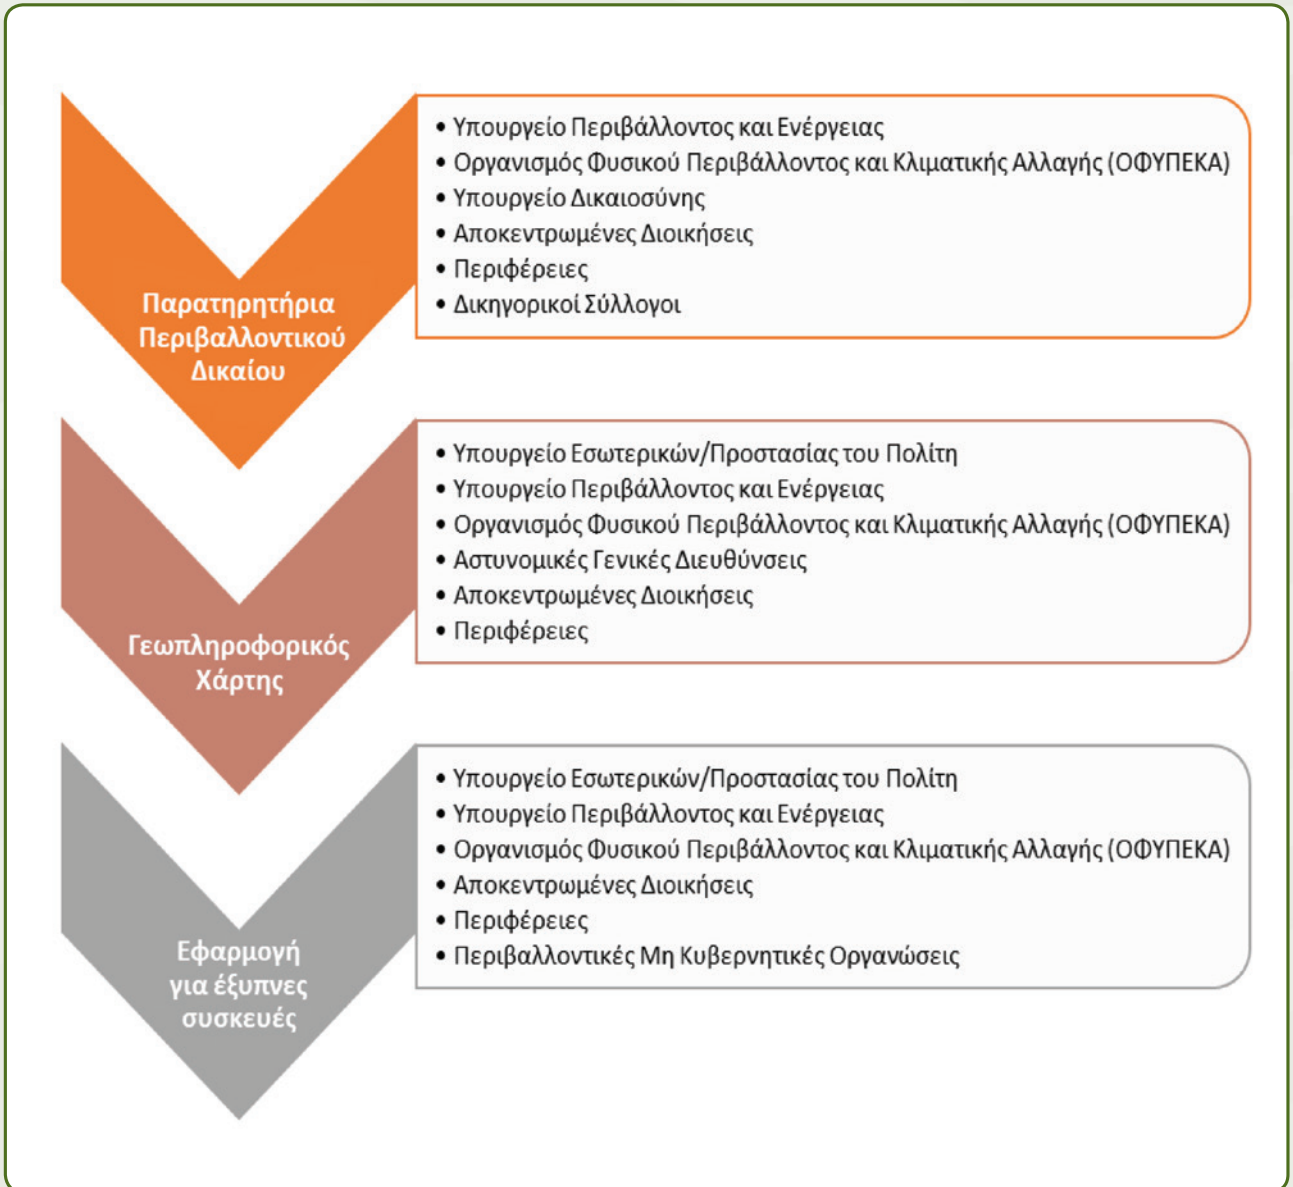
Παρατηρητήρια Περιβαλλοντικού Δικαίου

• Υπουργείο Περιβάλλοντος και Ενέργειας
• Οργανισμός Φυσικού Περιβάλλοντος και Κλιματικής Αλλαγής (ΟΦΥΠΕΚΑ)
• Υπουργείο Δικαιοσύνης
• Αποκεντρωμένες Διοικήσεις
• Περιφέρειες
• Δικηγορικοί Σύλλογοι

Γεωπληροφορικός Χάρτης

• Υπουργείο Εσωτερικών/Προστασίας του Πολίτη
• Υπουργείο Περιβάλλοντος και Ενέργειας
• Οργανισμός Φυσικού Περιβάλλοντος και Κλιματικής Αλλαγής (ΟΦΥΠΕΚΑ)
• Αστυνομικές Γενικές Διευθύνσεις
• Αποκεντρωμένες Διοικήσεις
• Περιφέρειες

Εφαρμογή για έξυπνες συσκευές

• Υπουργείο Εσωτερικών/Προστασίας του Πολίτη
• Υπουργείο Περιβάλλοντος και Ενέργειας
• Οργανισμός Φυσικού Περιβάλλοντος και Κλιματικής Αλλαγής (ΟΦΥΠΕΚΑ)
• Αποκεντρωμένες Διοικήσεις
• Περιφέρειες
• Περιβαλλοντικές Μη Κυβερνητικές Οργανώσεις